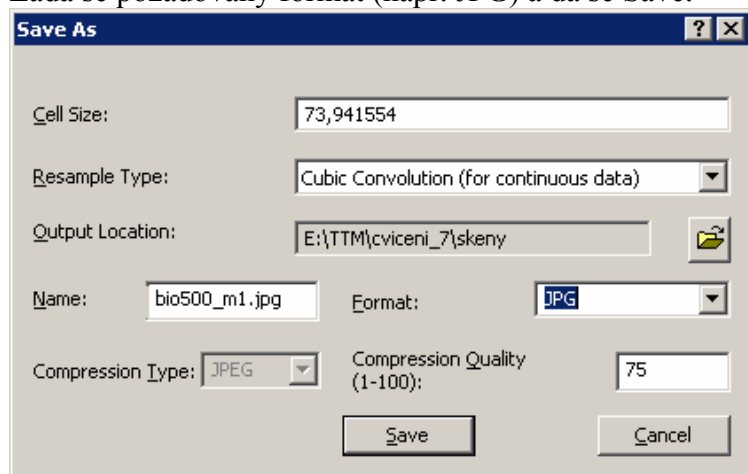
Zadá se požadovaný formát (např. JPG) a dá se Save.

Save As

?

Cell Size: 73,941554

Resample Type: Cubic Convolution (for continuous data)

Output Location: E:\TTM\cviceni_7\skeny

Name: bio500_m1.jpg

Format: JPG

Compression Type: JPEG

Compression Quality (1-100): 75

Save

Cancel